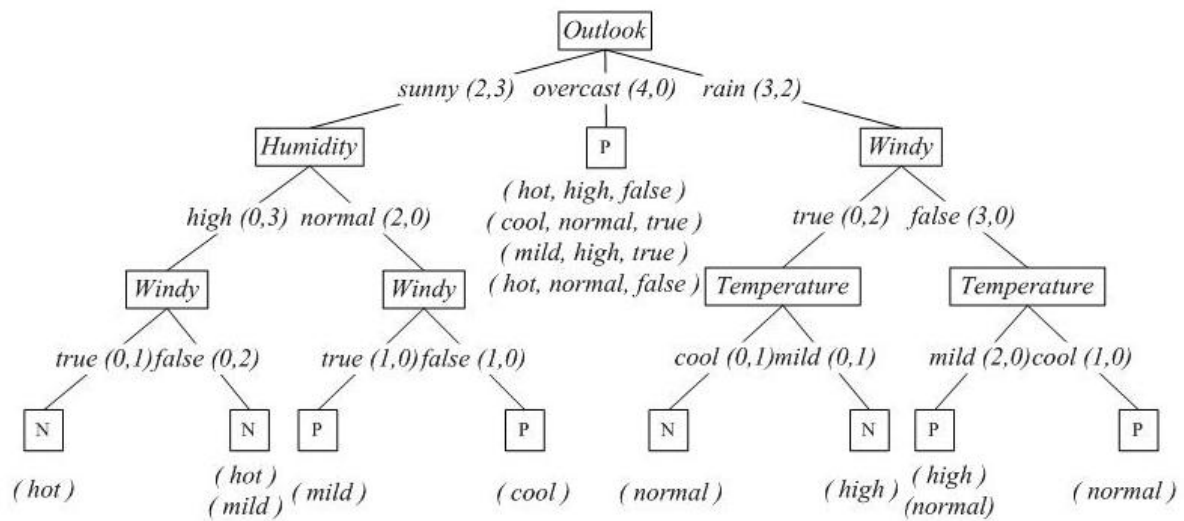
Outlook

sunny (2,3) overcast (4,0) rain (3,2)

Humidity

P

Windy

( hot, high, false )
( cool, normal, true )
( mild, high, true )
( hot, normal, false )

high (0,3) normal (2,0)

true (0,2) false (3,0)

Windy

Windy

Temperature

Temperature

true (0,1) false (0,2)

true (1,0) false (1,0)

cool (0,1) mild (0,1)

mild (2,0) cool (1,0)

N

N

P

P

N

N

P

P

( hot )

( hot )
( mild )

( mild )

( cool )

( normal )

( high )

( high )
(normal)

( normal )